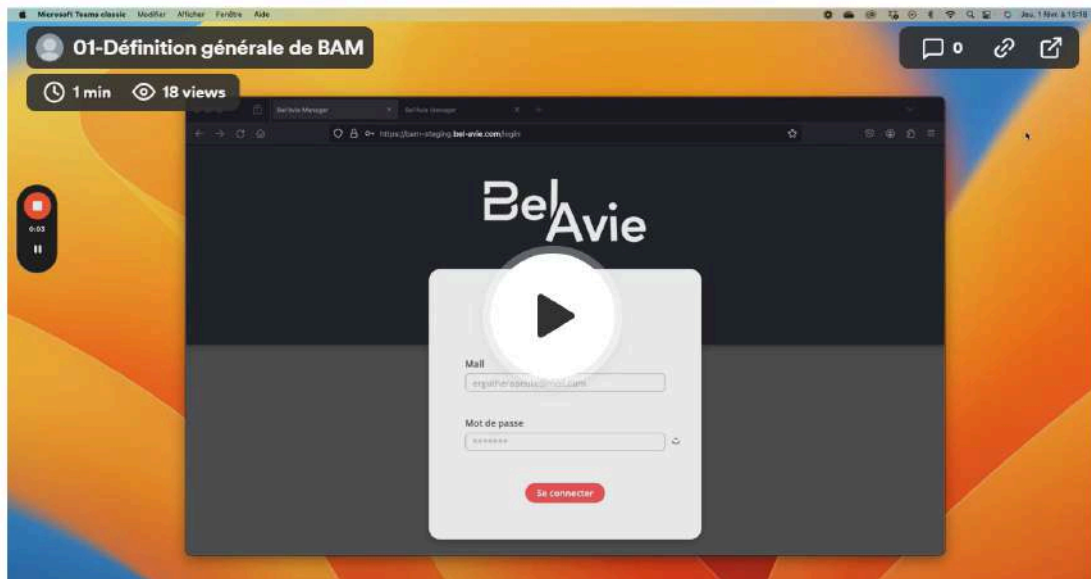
Microsoft Teams classic Modifier Afficher Fenêtre Aide

Jeu. 1 Nov. à 15:18

01-Définition générale de BAM

1 min 18 views

0

0:03

BelAvie Manager

BelAvie Manager

https://bam-staging.bel-avie.com/login

BelAvie

Mail

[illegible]

Mot de passe

•••••••

Se connecter